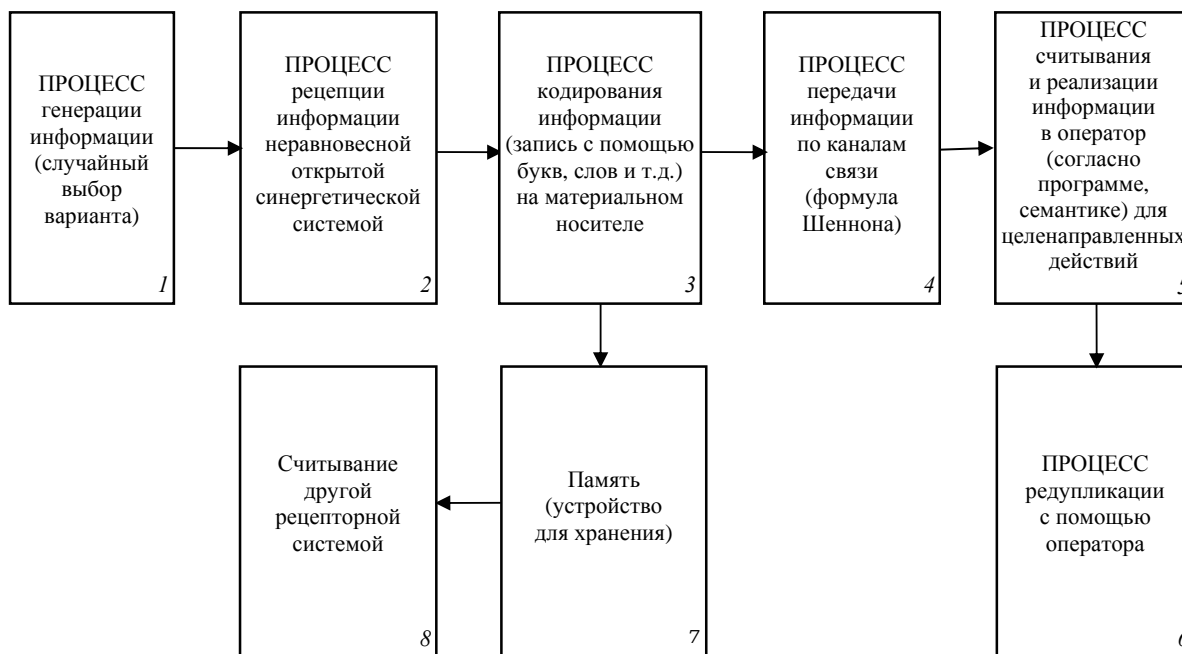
ПРОЦЕСС генерации информации (случайный выбор варианта)

1

ПРОЦЕСС рецепции информации неравновесной открытой синергетической системой

2

ПРОЦЕСС кодирования информации (запись с помощью букв, слов и т.д.) на материальном носителе

3

ПРОЦЕСС передачи информации по каналам связи (формула Шеннона)

4

ПРОЦЕСС считывания и реализации информации в оператор (согласно программе, семантике) для целенаправленных действий

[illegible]

Считывание другой рецепторной системой

8

Память (устройство для хранения)

7

ПРОЦЕСС редупликации с помощью оператора

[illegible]